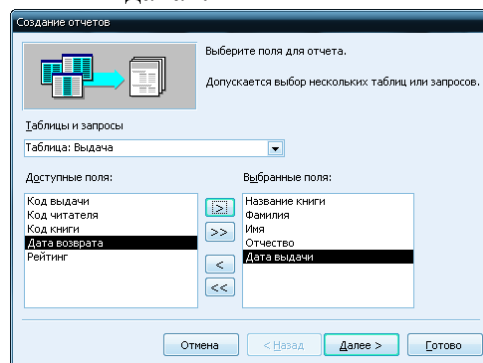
Создание отчетов

Выберите поля для отчета.

Допускается выбор нескольких таблиц или запросов.

Таблицы и запросы

Таблица: Выдача

Доступные поля:

Код выдачи
Код читателя
Код книги
Дата возврата
Рейтинг

Выбранные поля:

Название книги
Фамилия
Имя
Отчество
Дата выдачи

>
>>
<
<<

Отмена
< Назад
Далее >
Готово